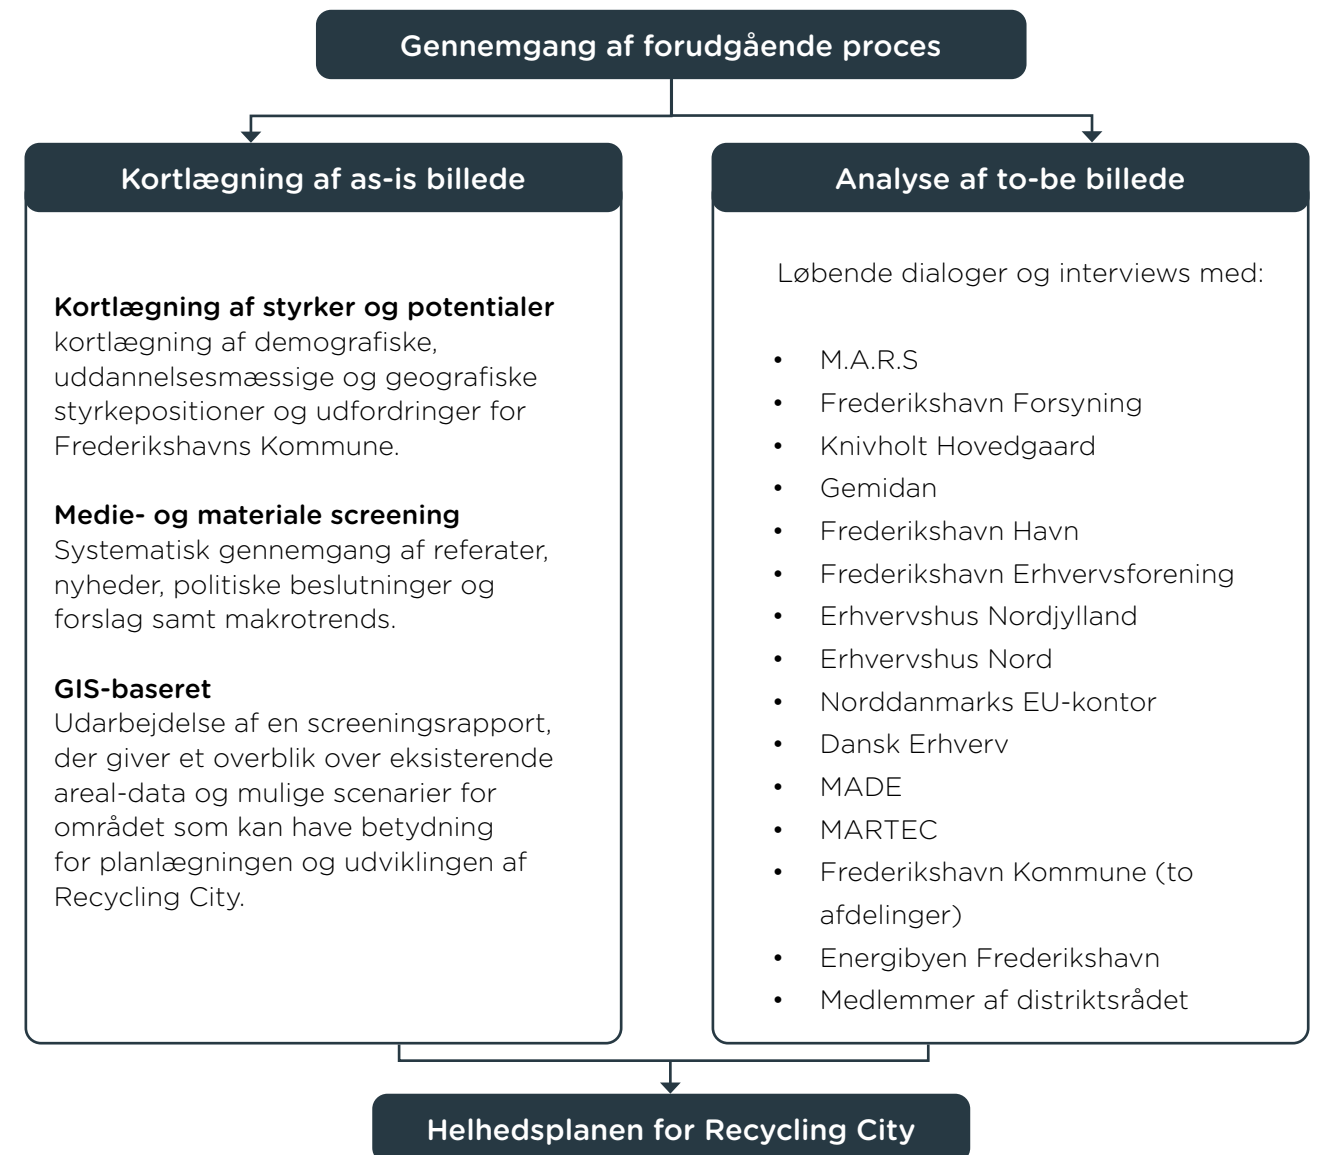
Gennemgang af forudgående proces

Kortlægning af as-is billede

Kortlægning af styrker og potentialer
kortlægning af demografiske, uddannelsesmæssige og geografiske styrkepositioner og udfordringer for Frederikshavns Kommune.

Medie- og materiale screening
Systematisk gennemgang af referater, nyheder, politiske beslutninger og forslag samt makrotrends.

GIS-baseret
Udarbejdelse af en screeningsrapport, der giver et overblik over eksisterende areal-data og mulige scenarier for området som kan have betydning for planlægningen og udviklingen af Recycling City.

Analyse af to-be billede

Løbende dialoger og interviews med:

- M.A.R.S
- Frederikshavn Forsyning
- Knivholt Hovedgaard
- Gemidan
- Frederikshavn Havn
- Frederikshavn Erhvervsforening
- Erhvervshus Nordjylland
- Erhvervshus Nord
- Norddanmarks EU-kontor
- Dansk Erhverv
- MADE
- MARTEC
- Frederikshavn Kommune (to afdelinger)
- Energibyen Frederikshavn
- Medlemmer af distriktsrådet

Helhedsplanen for Recycling City